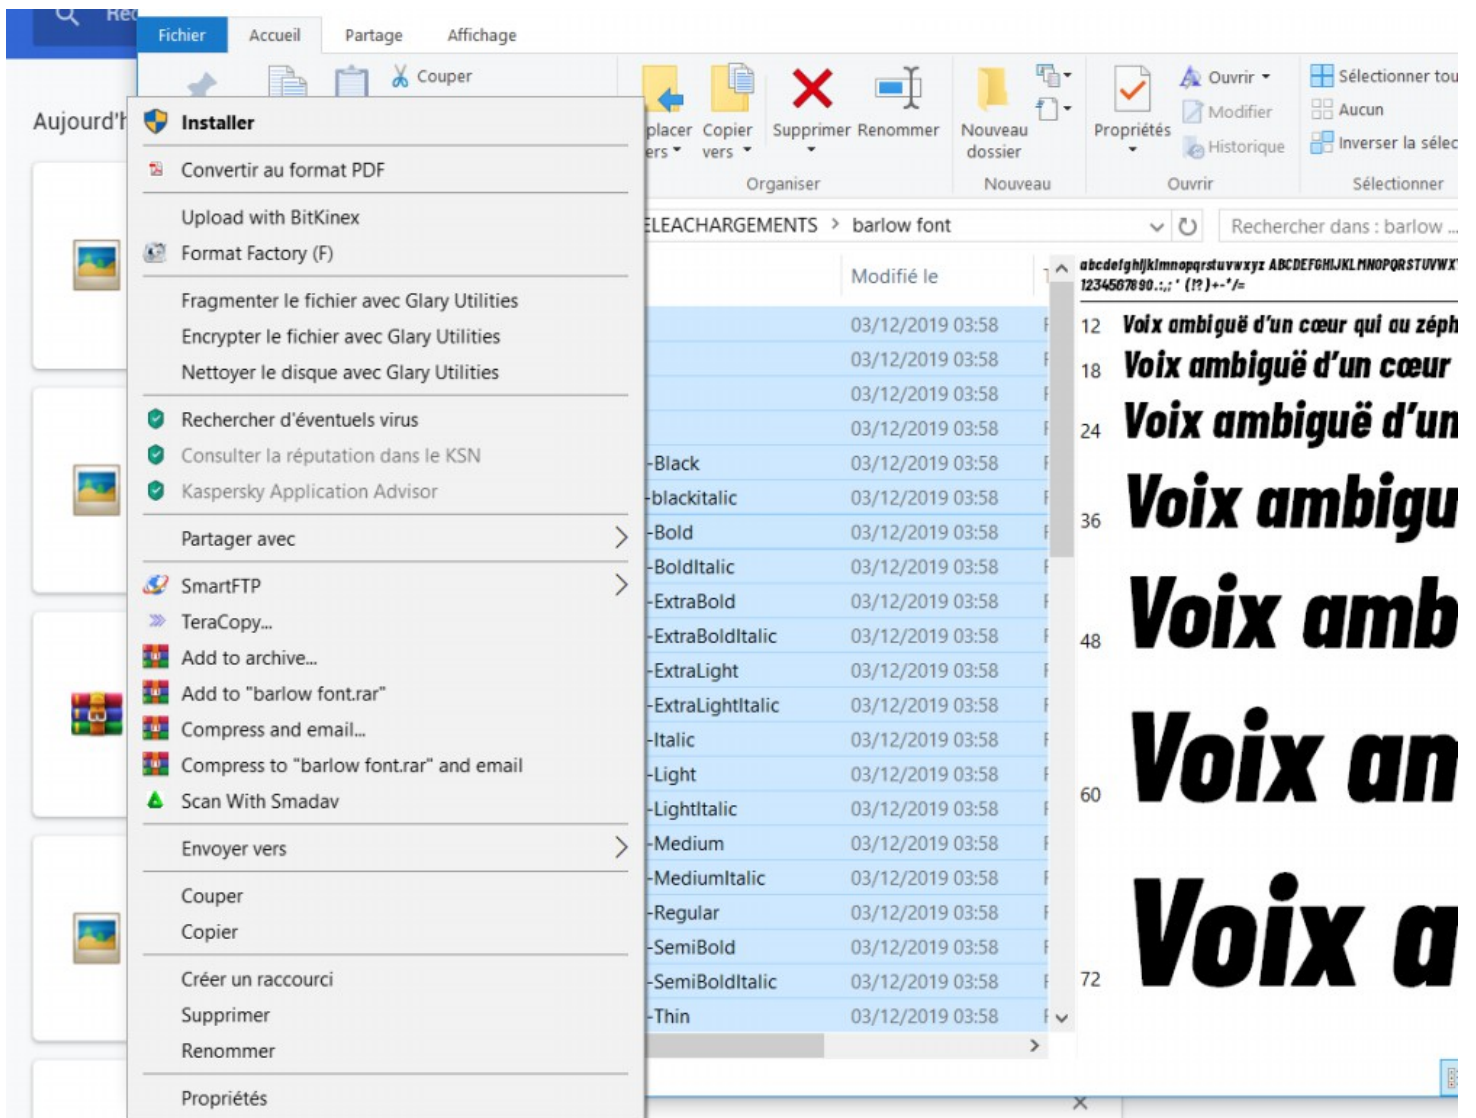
Rec
Aujourd'h

Fichier Accueil Partage Affichage

Couper

Installer
Convertir au format PDF
Upload with BitKinex
Format Factory (F)
Fragmenter le fichier avec Glary Utilities
Encrypter le fichier avec Glary Utilities
Nettoyer le disque avec Glary Utilities
Rechercher d'éventuels virus
Consulter la réputation dans le KSN
Kaspersky Application Advisor
Partager avec
SmartFTP
TeraCopy...
Add to archive...
Add to "barlow font.rar"
Compress and email...
Compress to "barlow font.rar" and email
Scan With Smadav
Envoyer vers
Couper
Copier
Créer un raccourci
Supprimer
Renommer
Propriétés

placer ers Copier vers Supprimer Renommer
Organiser
Nouveau dossier
Nouveau
Propriétés
Ouvrir
Modifier
Historique
Ouvrir
Sélectionner tou
Aucun
Inverser la sélec
Sélectionner

ÉLEACHARGEMENTS > barlow font
Rechercher dans : barlow ...

Modifié le
-Black
-blackitalic
-Bold
-BoldItalic
-ExtraBold
-ExtraBoldItalic
-ExtraLight
-ExtraLightItalic
-Italic
-Light
-LightItalic
-Medium
-MediumItalic
-Regular
-SemiBold
-SemiBoldItalic
-Thin

03/12/2019 03:58

abcdefghijklmnopqrstuvwxyz ABCDEFGHIJKLMNOPQRSTUVWX
1234567890.:,; ' (!?)+-*/=
12 Voix ambiguë d'un cœur qui au zéph
18 Voix ambiguë d'un cœur
24 Voix ambiguë d'un
36 Voix ambigu
48 Voix amb
60 Voix an
72 Voix a